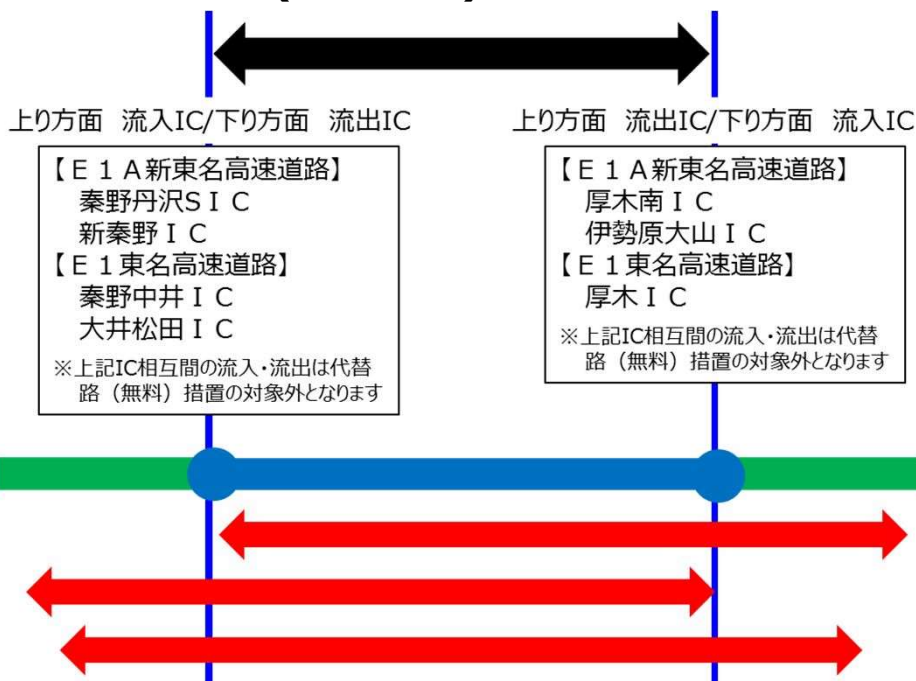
上り方面　流入IC/下り方面　流出IC

【Ｅ１Ａ新東名高速道路】
秦野丹沢ＳＩＣ
新秦野ＩＣ
【Ｅ１東名高速道路】
秦野中井ＩＣ
大井松田ＩＣ
※上記IC相互間の流入・流出は代替路（無料）措置の対象外となります

上り方面　流出IC/下り方面　流入IC

【Ｅ１Ａ新東名高速道路】
厚木南ＩＣ
伊勢原大山ＩＣ
【Ｅ１東名高速道路】
厚木ＩＣ
※上記IC相互間の流入・流出は代替路（無料）措置の対象外となります